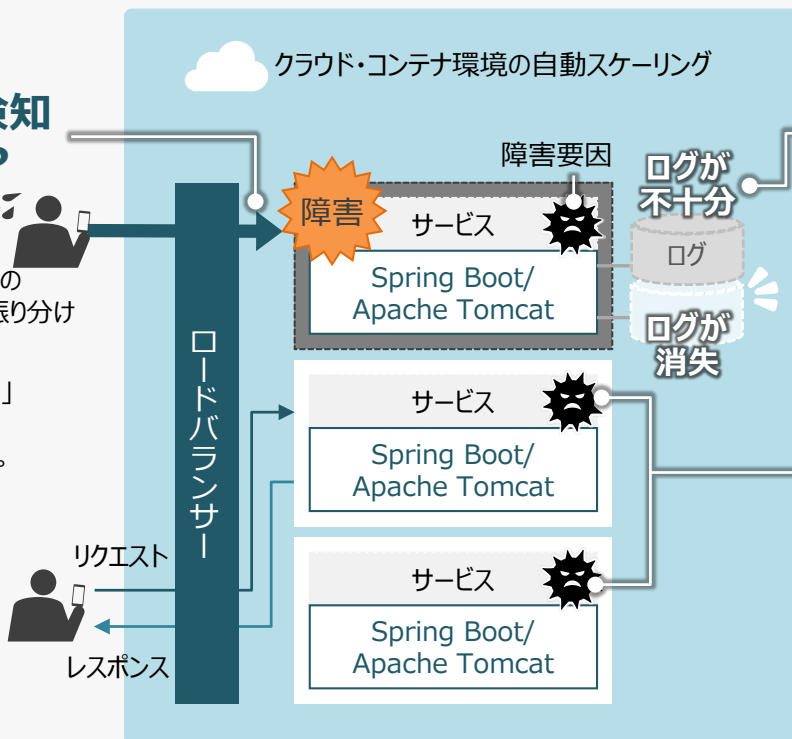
検知
の
振り分け
」
。

クラウド・コンテナ環境の自動スケーリング

障害要因
障害
サービス
Spring Boot/
Apache Tomcat
ログが
不十分
ログ
ログが
消失

ロードバランサー

サービス
Spring Boot/
Apache Tomcat

サービス
Spring Boot/
Apache Tomcat

リクエスト
レスポンス